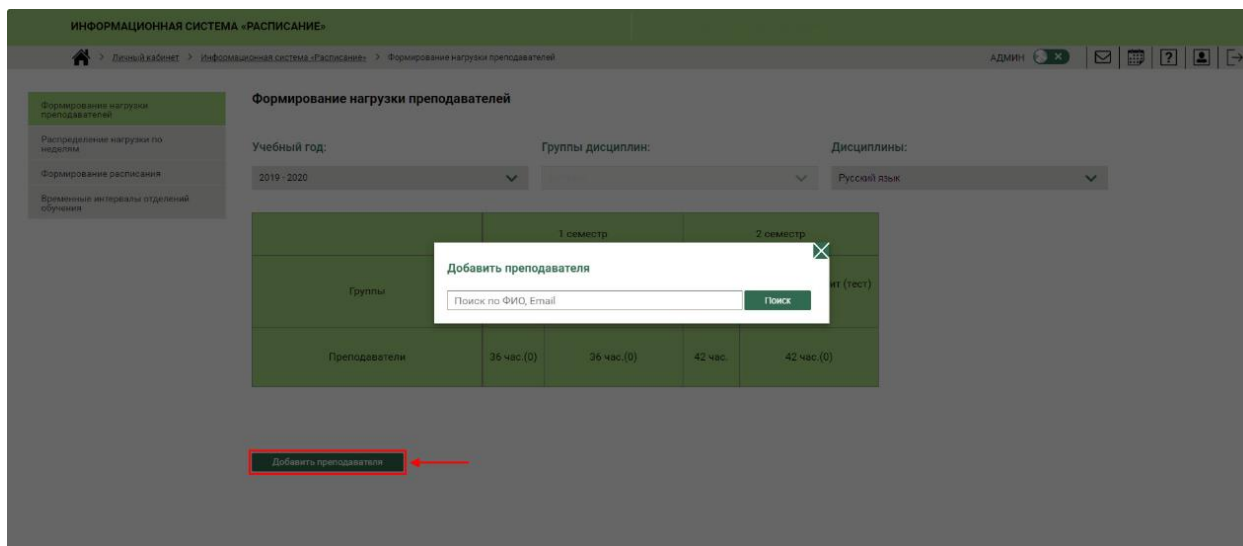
ИНФОРМАЦИОННАЯ СИСТЕМА «РАСПИСАНИЕ»

> Личный кабинет > Информационная система «Расписание» > Формирование нагрузки преподавателей

АДМИН

Формирование нагрузки преподавателей

Распределение нагрузки по неделям

Формирование расписания

Временные интервалы отделений обучения

Формирование нагрузки преподавателей

Учебный год:

2019 - 2020

Группы дисциплин:

Дисциплины:

Русский язык

| | 1 семестр | | 2 семестр | |
|---|---|---|---|---|
| Группы | | | | ит (тест) |
| Преподаватели | 36 час.(0) | 36 час.(0) | 42 час. | 42 час.(0) |

Добавить преподавателя

Поиск по ФИО, Email

Поиск

Добавить преподавателя